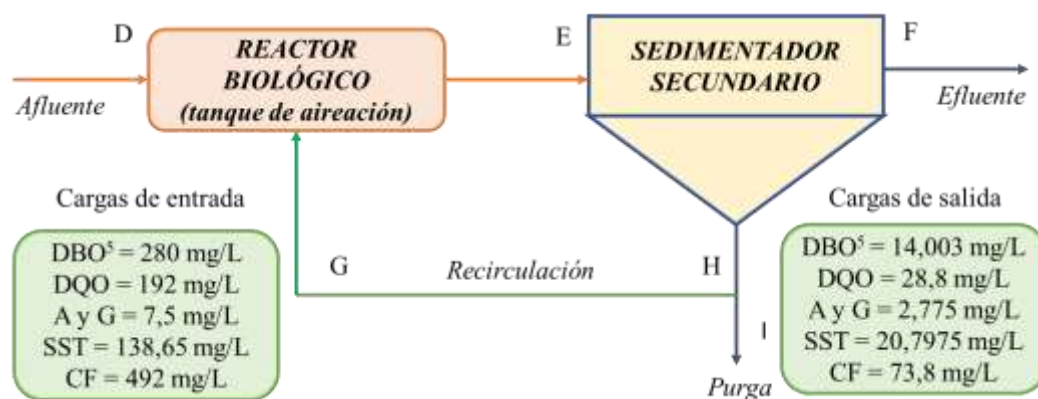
D

REACTOR BIOLÓGICO (tanque de aireación)

E

SEDIMENTADOR SECUNDARIO

F

Afluente

Efluente

Cargas de entrada

$DBO^5$ = 280 mg/L
DQO = 192 mg/L
A y G = 7,5 mg/L
SST = 138,65 mg/L
CF = 492 mg/L

G

Recirculación

H

I

Purga

Cargas de salida

$DBO^5$ = 14,003 mg/L
DQO = 28,8 mg/L
A y G = 2,775 mg/L
SST = 20,7975 mg/L
CF = 73,8 mg/L